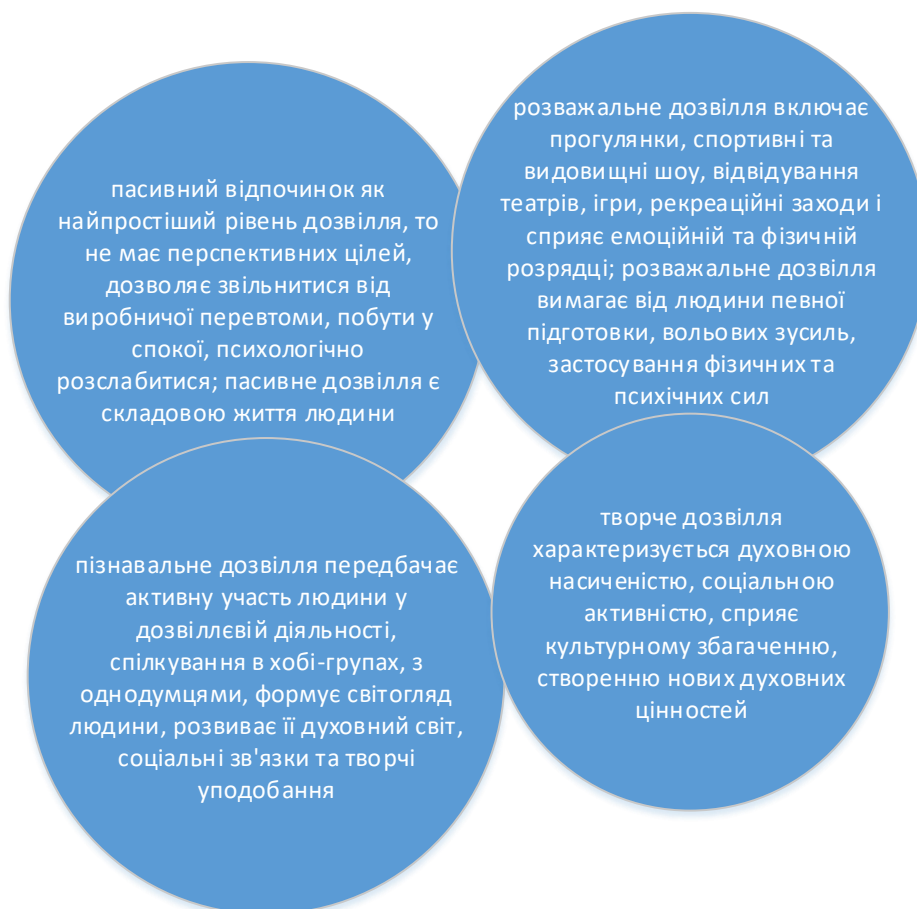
пасивний відпочинок як найпростіший рівень дозвілля, то не має перспективних цілей, дозволяє звільнитися від виробничої перевтоми, побути у спокої, психологічно розслабитися; пасивне дозвілля є складовою життя людини

розважальне дозвілля включає прогулянки, спортивні та видовищні шоу, відвідування театрів, ігри, рекреаційні заходи і сприяє емоційній та фізичній розрядці; розважальне дозвілля вимагає від людини певної підготовки, вольових зусиль, застосування фізичних та психічних сил

пізнавальне дозвілля передбачає активну участь людини у дозвіллєвій діяльності, спілкування в хобі-групах, з однодумцями, формує світогляд людини, розвиває її духовний світ, соціальні зв'язки та творчі уподобання

творче дозвілля характеризується духовною насиченістю, соціальною активністю, сприяє культурному збагаченню, створенню нових духовних цінностей